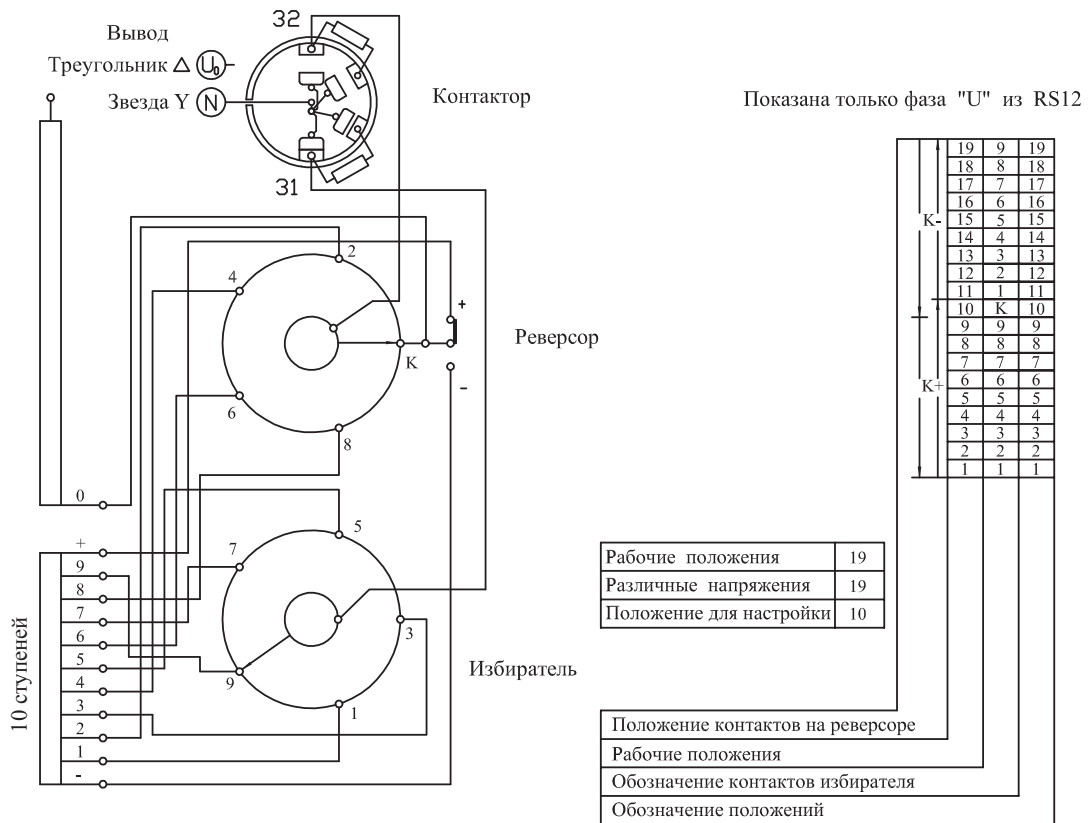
Вывод
Треугольник Δ $U_0$
Звезда Y N

32

31

Контактор

Показана только фаза "U" из RS12

| 19 | 9 | 19 |
|---|---|---|
| 18 | 8 | 18 |
| 17 | 7 | 17 |
| 16 | 6 | 16 |
| 15 | 5 | 15 |
| 14 | 4 | 14 |
| 13 | 3 | 13 |
| 12 | 2 | 12 |
| 11 | 1 | 11 |
| 10 | K | 10 |
| 9 | 9 | 9 |
| 8 | 8 | 8 |
| 7 | 7 | 7 |
| 6 | 6 | 6 |
| 5 | 5 | 5 |
| 4 | 4 | 4 |
| 3 | 3 | 3 |
| 2 | 2 | 2 |
| 1 | 1 | 1 |

K-
K+

2
4
+
K
Реверсор
6
-
8
0
5
7
+
9
8
3
7
6
5
9
4
1
3
2
1
-

10 ступеней

Избиратель

| Рабочие положения | 19 |
|---|---|
| Различные напряжения | 19 |
| Положение для настройки | 10 |

Положение контактов на реверсоре
Рабочие положения
Обозначение контактов избирателя
Обозначение положений